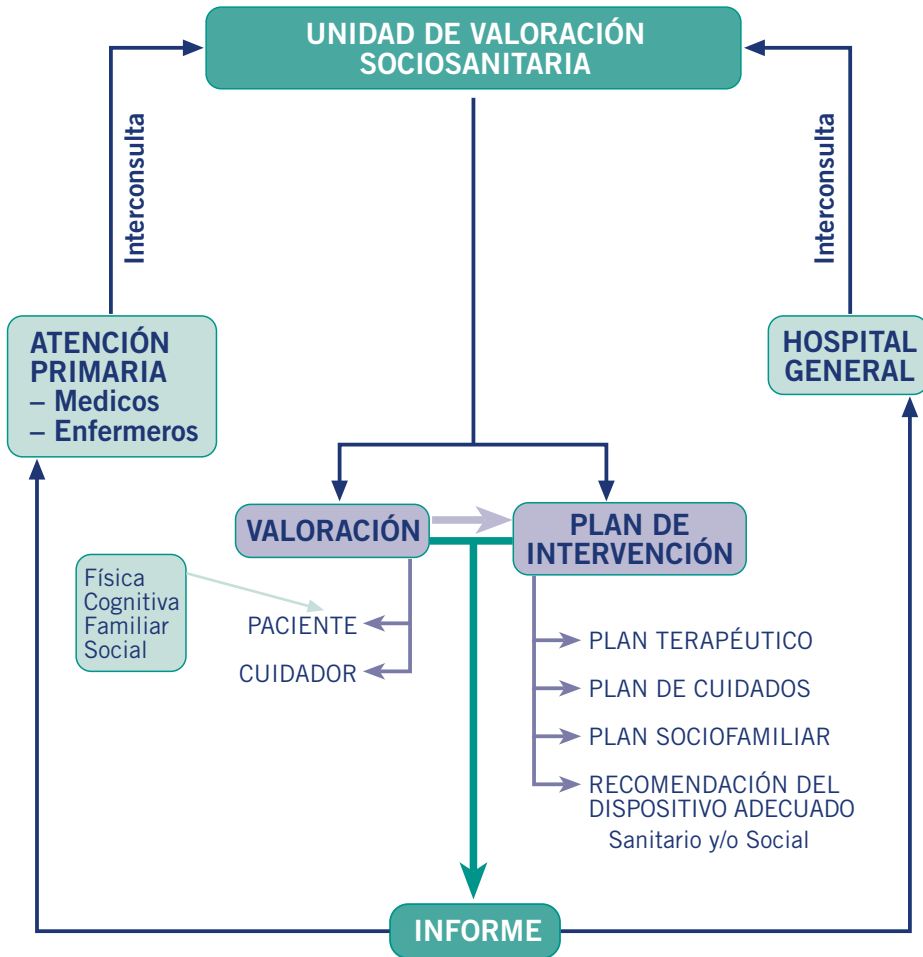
UNIDAD DE VALORACIÓN SOCIOSANITARIA

Interconsulta

Interconsulta

ATENCIÓN PRIMARIA
– Medicos
– Enfermeros

HOSPITAL GENERAL

VALORACIÓN

PLAN DE INTERVENCIÓN

Física
Cognitiva
Familiar
Social

PACIENTE

CUIDADOR

PLAN TERAPÉUTICO

PLAN DE CUIDADOS

PLAN SOCIOFAMILIAR

RECOMENDACIÓN DEL DISPOSITIVO ADECUADO
Sanitario y/o Social

INFORME